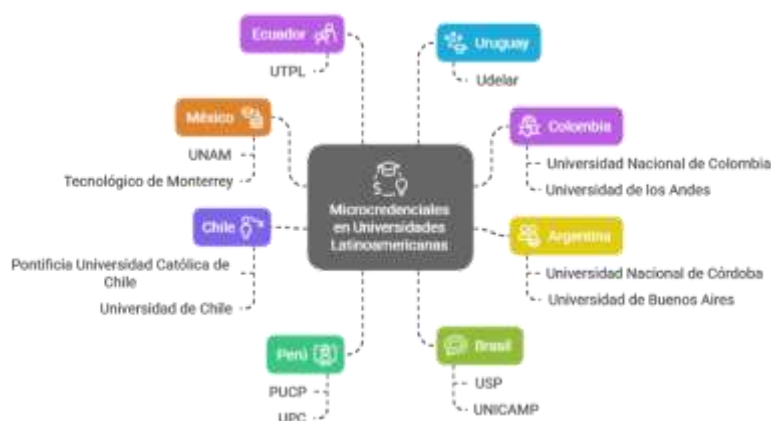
Microcredenciales en Universidades Latinoamericanas

Ecuador
UTPL

Uruguay
Udelar

México
UNAM
Tecnológico de Monterrey

Colombia
Universidad Nacional de Colombia
Universidad de los Andes

Chile
Pontificia Universidad Católica de Chile
Universidad de Chile

Argentina
Universidad Nacional de Córdoba
Universidad de Buenos Aires

Perú
PUCP
UPC

Brasil
USP
UNICAMP